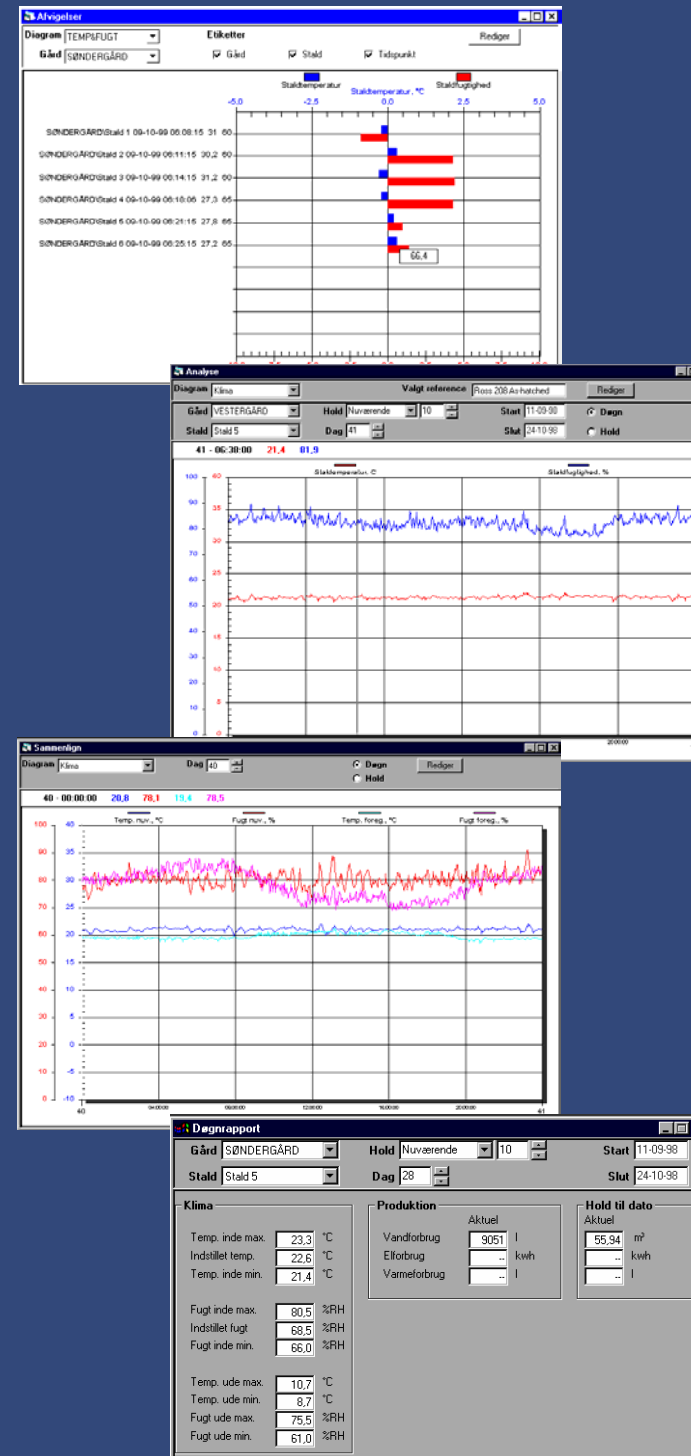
Afvigelser

Diagram TEMP&FUGT
Gård SØNDERGÅRD
Etiketter
Gård
Stald
Tidspunkt
Rediger

Staldtemperatur
Staldtemperatur, °C
Staldfugtighed

-5,0 -2,5 0,0 2,5 5,0

SØNDERGÅRD\Stald 1 09-10-99 06:08:15 31 60
SØNDERGÅRD\Stald 2 09-10-99 06:11:15 30,2 60
SØNDERGÅRD\Stald 3 09-10-99 06:14:15 31,2 60
SØNDERGÅRD\Stald 4 09-10-99 06:18:06 27,3 65
SØNDERGÅRD\Stald 5 09-10-99 06:21:15 27,8 65
SØNDERGÅRD\Stald 6 09-10-99 06:25:15 27,2 65

66,4

Analyse

Diagram Klima
Valgt reference Ross 208 As-hatched
Rediger
Gård VESTERGÅRD
Hold Nuværende 10
Start 11-09-98
Døgn
Stald Stald 5
Dag 41
Slut 24-10-98
Hold

41 - 06:30:00 21,4 81,9

Staldtemperatur, C
Staldfugtighed, %

100 40
90 35
80 30
70 25
60 20
50 15
40 10
30 5
20 0
10
0

20:00:00

Sammenlign

Diagram Klima
Dag 40
Døgn
Hold
Rediger

40 - 00:00:00 20,8 78,1 19,4 78,5

Temp. nuv., °C
Fugt nuv., %
Temp. foreg., °C
Fugt foreg., %

100 40
90 35
80 30
70 25
60 20
50 15
40 10
30 5
20 0
10 -5
0 -10

40 04:00:00 08:00:00 12:00:00 16:00:00 20:00:00 41

Døgnrapport

Gård SØNDERGÅRD
Hold Nuværende 10
Start 11-09-98
Stald Stald 5
Dag 28
Slut 24-10-98

Klima
Temp. inde max. 23,3 °C
Indstillet temp. 22,6 °C
Temp. inde min. 21,4 °C

Fugt inde max. 80,5 %RH
Indstillet fugt 68,5 %RH
Fugt inde min. 66,0 %RH

Temp. ude max. 10,7 °C
Temp. ude min. 8,7 °C
Fugt ude max. 75,5 %RH
Fugt ude min. 61,0 %RH

Produktion
Aktuel
Vandforbrug 9051 l
Elforbrug -- kwh
Varmeforbrug -- l

Hold til dato
Aktuel
55,94 m³
-- kwh
-- l